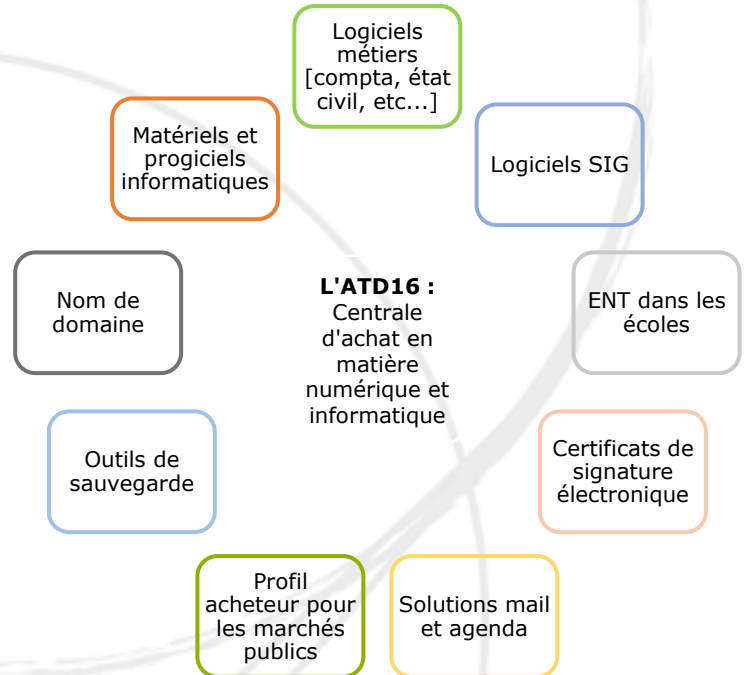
L'ATD16 : Centrale d'achat en matière numérique et informatique

Logiciels métiers [compta, état civil, etc...]

Logiciels SIG

ENT dans les écoles

Certificats de signature électronique

Solutions mail et agenda

Profil acheteur pour les marchés publics

Outils de sauvegarde

Nom de domaine

Matériels et progiciels informatiques